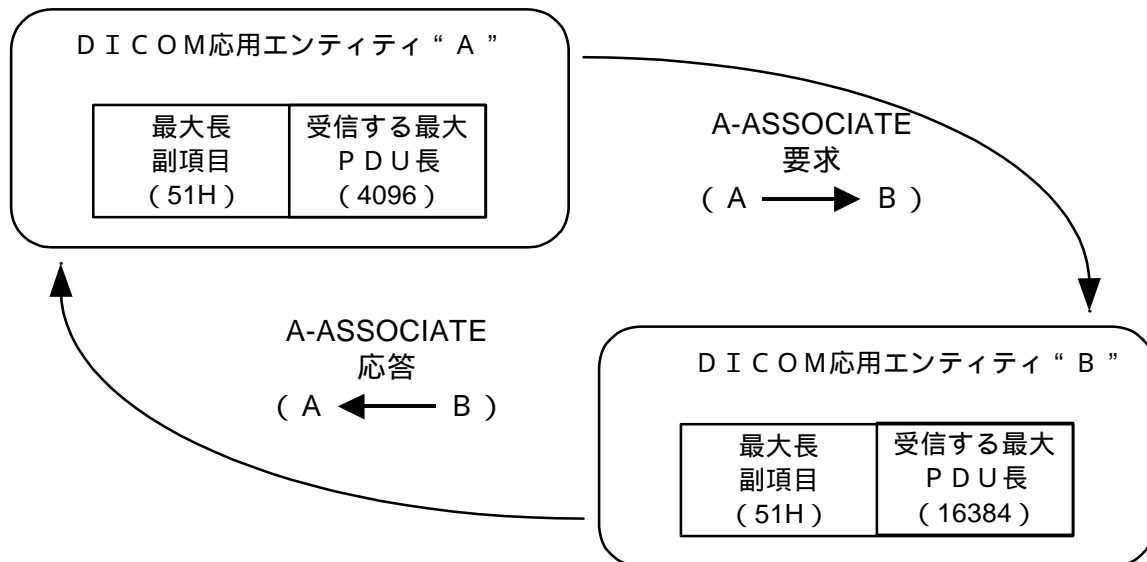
ＤＩＣＯＭ応用エンティティ“Ａ”

| 最大長 副項目 （51H） | 受信する最大 ＰＤＵ長 （4096） |
|---|---|

A-ASSOCIATE
要求
（Ａ → Ｂ）

A-ASSOCIATE
応答
（Ａ ← Ｂ）

ＤＩＣＯＭ応用エンティティ“Ｂ”

| 最大長 副項目 （51H） | 受信する最大 ＰＤＵ長 （16384） |
|---|---|